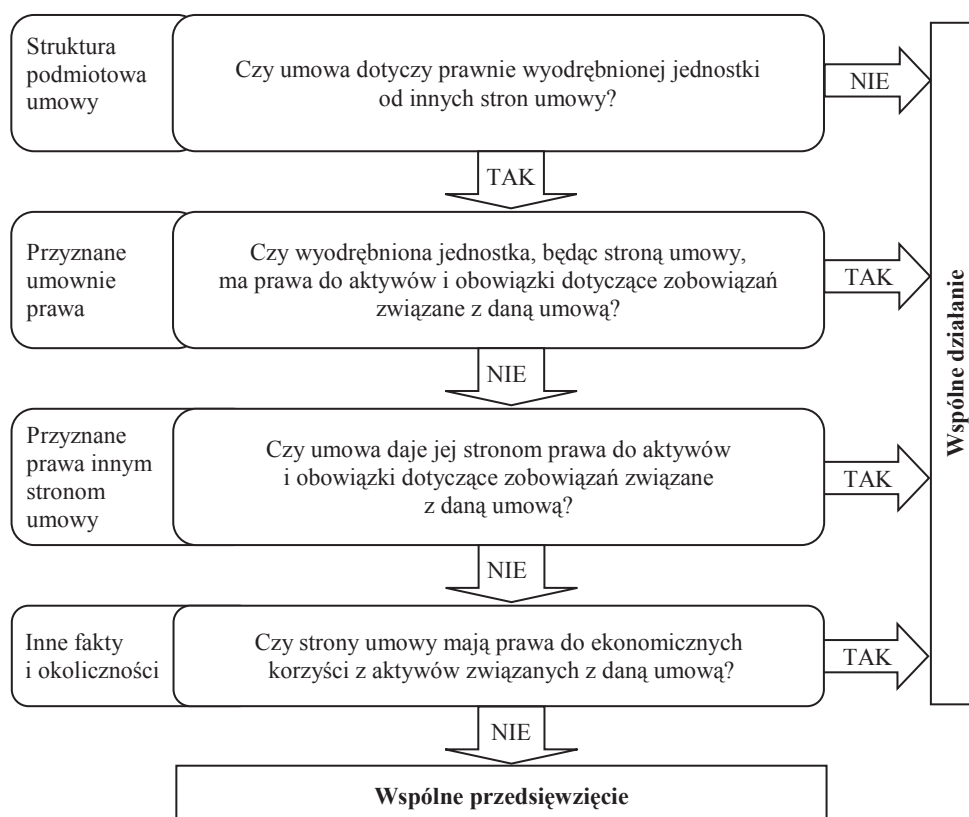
Struktura podmiotowa umowy

Czy umowa dotyczy prawnie wyodrębnionej jednostki od innych stron umowy?

NIE

TAK

Przyznane umownie prawa

Czy wyodrębniona jednostka, będąc stroną umowy, ma prawa do aktywów i obowiązki dotyczące zobowiązań związane z daną umową?

TAK

NIE

Przyznane prawa innym stronom umowy

Czy umowa daje jej stronom prawa do aktywów i obowiązki dotyczące zobowiązań związane z daną umową?

TAK

NIE

Inne fakty i okoliczności

Czy strony umowy mają prawa do ekonomicznych korzyści z aktywów związanych z daną umową?

TAK

NIE

Wspólne działanie

Wspólne przedsięwzięcie